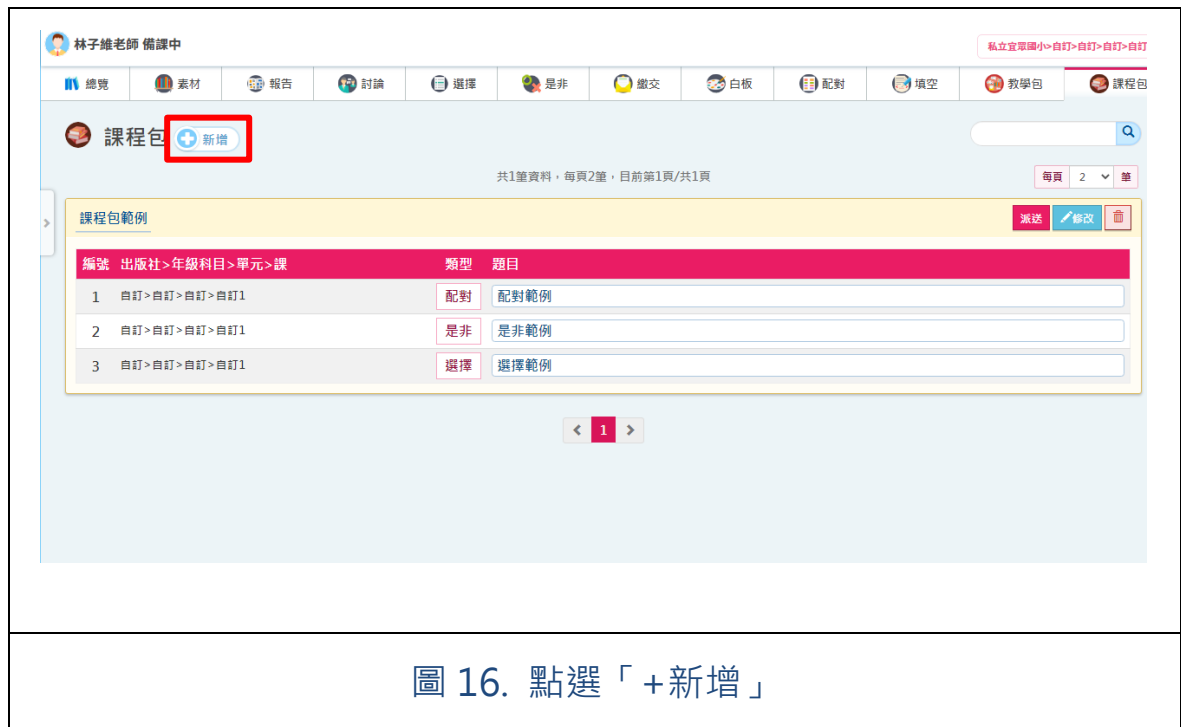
林子維老師 備課中

私立宜眾國小>自訂>自訂>自訂>自訂

總覽 素材 報告 討論 選擇 是非 繳交 白板 配對 填空 教學包 課程包

課程包 新增

共1筆資料，每頁2筆，目前第1頁/共1頁

每頁 2 筆

課程包範例

派送 修改

| 編號 | 出版社>年級科目>單元>課 | 類型 | 題目 |
|---|---|---|---|
| 1 | 自訂>自訂>自訂>自訂1 | 配對 | 配對範例 |
| 2 | 自訂>自訂>自訂>自訂1 | 是非 | 是非範例 |
| 3 | 自訂>自訂>自訂>自訂1 | 選擇 | 選擇範例 |

< 1 >

圖 16. 點選「+新增」